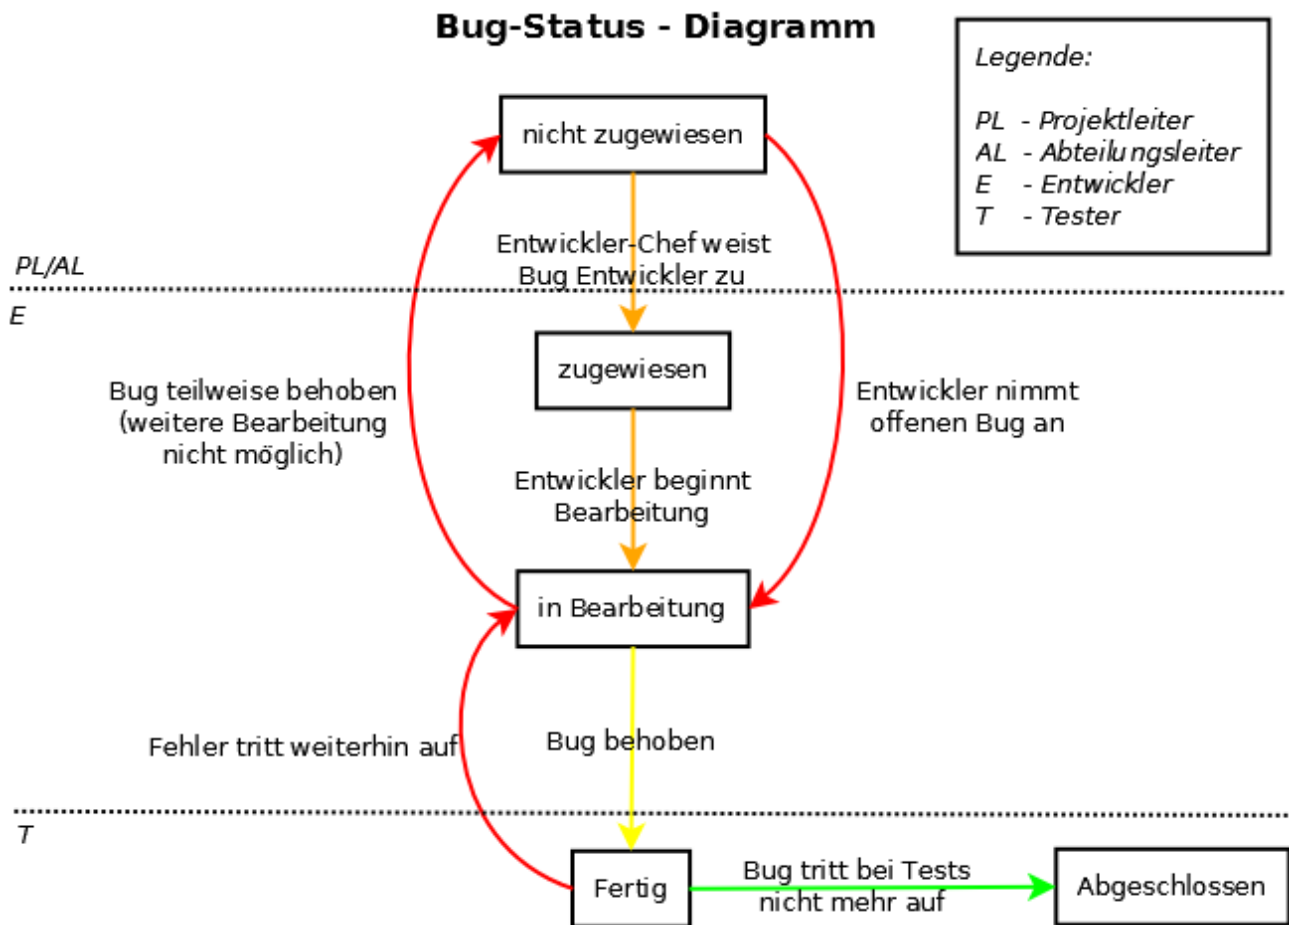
Bug-Status - Diagramm

Legende:

PL - Projektleiter
AL - Abteilungsleiter
E - Entwickler
T - Tester

nicht zugewiesen

PL/AL

E

Entwickler-Chef weist Bug Entwickler zu

zugewiesen

Bug teilweise behoben (weitere Bearbeitung nicht möglich)

Entwickler nimmt offenen Bug an

Entwickler beginnt Bearbeitung

in Bearbeitung

Fehler tritt weiterhin auf

Bug behoben

T

Fertig

Bug tritt bei Tests nicht mehr auf

Abgeschlossen